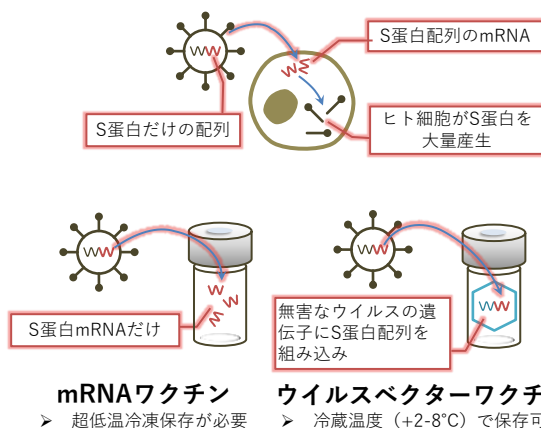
S蛋白配列のmRNA

S蛋白だけの配列

ヒト細胞がS蛋白を大量産生

S蛋白mRNAだけ

無害なウイルスの遺伝子にS蛋白配列を組み込み

mRNAワクチン

➢ 超低温冷凍保存が必要

ウイルスベクターワクチ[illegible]

➢ 冷蔵温度（+2-8°C）で保存可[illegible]